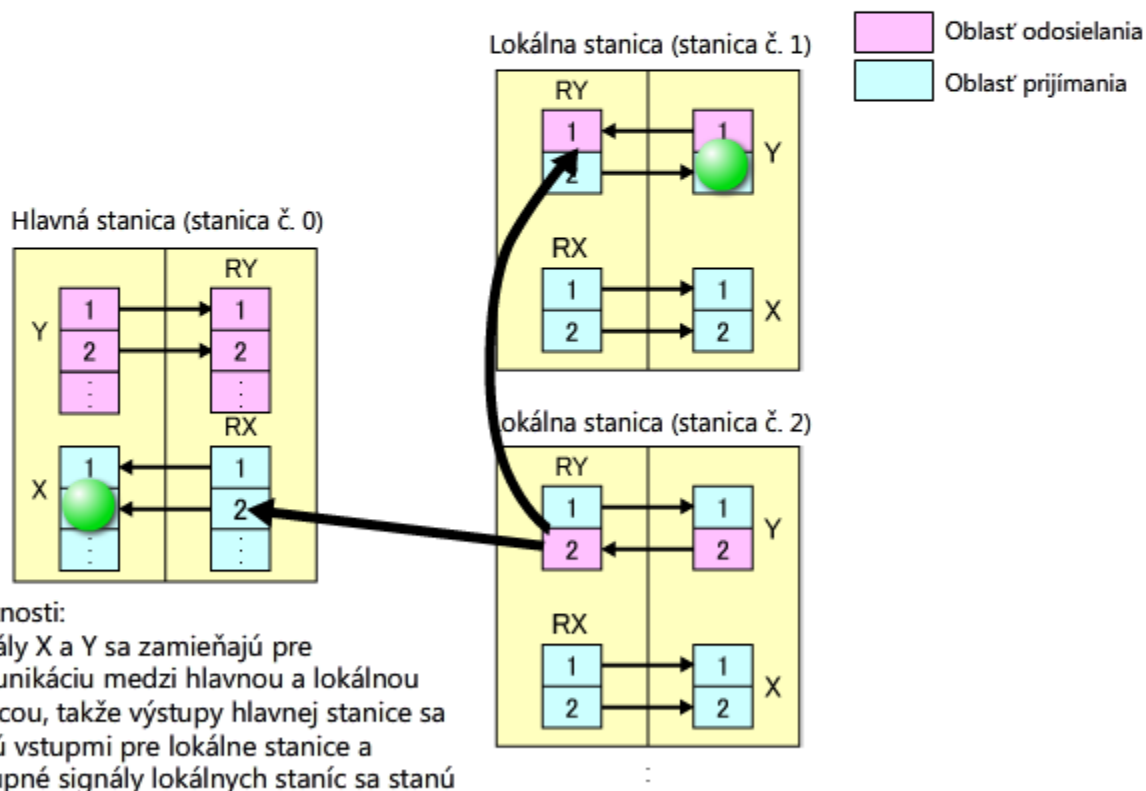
Oblasť odosielania

Oblasť prijímania

Lokálna stanica (stanica č. 1)

RY

1

2

Y

1

2

RX

1

2

X

1

2

Hlavná stanica (stanica č. 0)

RY

Y

1

2

⋮

1

2

⋮

RX

X

1

2

⋮

1

2

⋮

okálna stanica (stanica č. 2)

RY

1

2

Y

1

2

RX

1

2

X

1

2

⋮

nosti:
ály X a Y sa zamieňajú pre unikáciu medzi hlavnou a lokálnou cou, takže výstupy hlavnej stanice sa ú vstupmi pre lokálne stanice a upné signály lokálnych staníc sa stanú